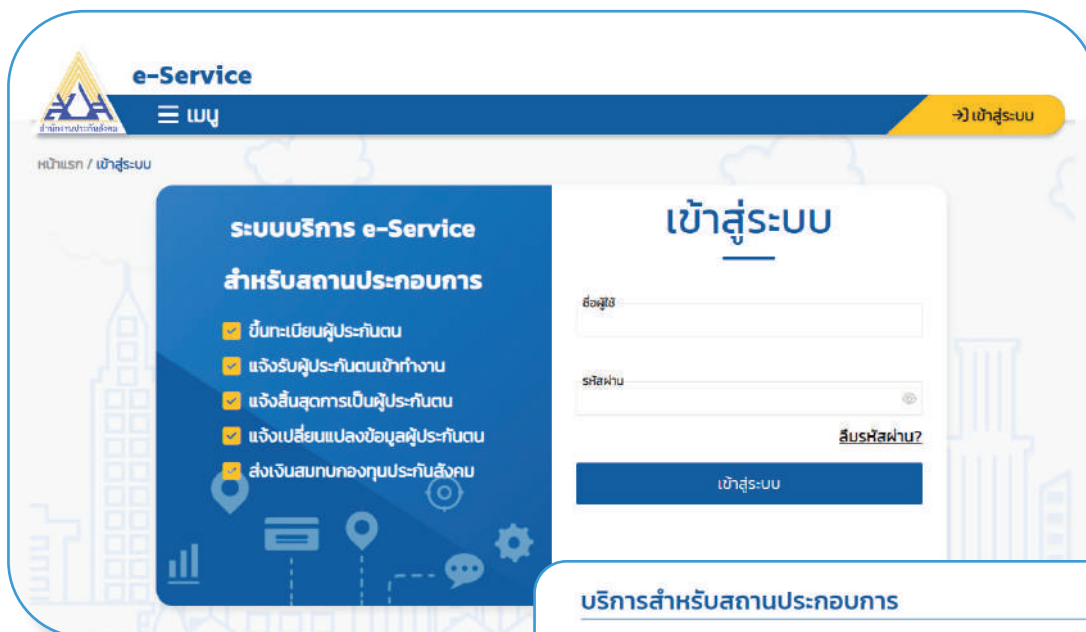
สำนักงานประกันสังคม

e-Service

เมนู

เข้าสู่ระบบ

หน้าแรก / เข้าสู่ระบบ

ระบบบริการ e-Service

สำหรับสถานประกอบการ

ขึ้นทะเบียนผู้ประกันตน

แจ้งรับผู้ประกันตนเข้าทำงาน

แจ้งสิ้นสุดการเป็นผู้ประกันตน

แจ้งเปลี่ยนแปลงข้อมูลผู้ประกันตน

ส่งเงินสมทบกองทุนประกันสังคม

เข้าสู่ระบบ

ชื่อผู้ใช้

รหัสผ่าน

ลืมรหัสผ่าน?

เข้าสู่ระบบ

บริการสำหรับสถานประกอบการ